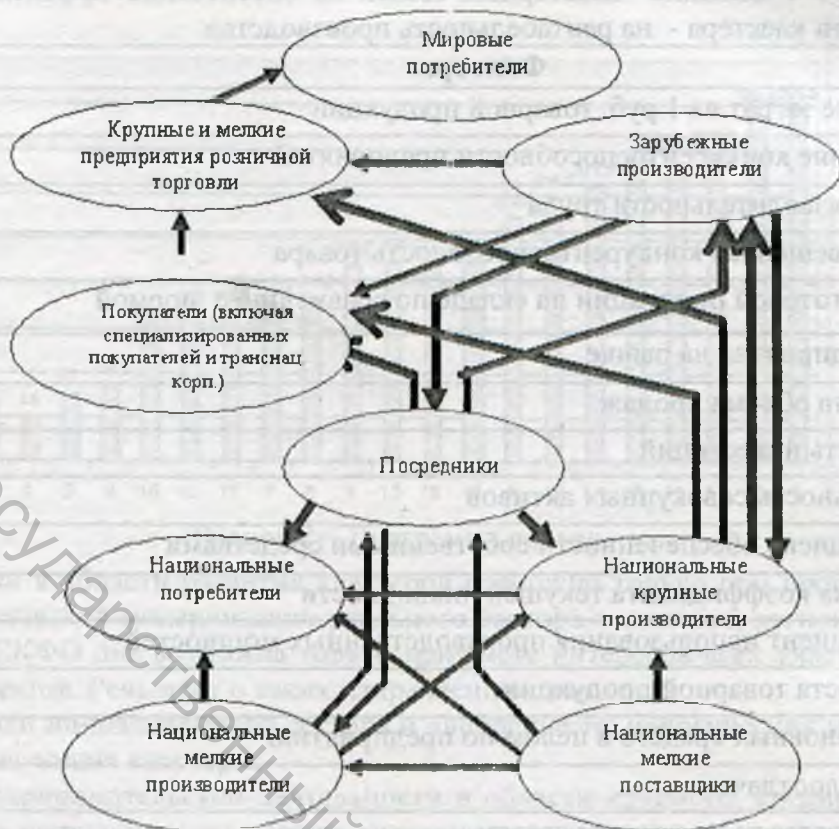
Мировые потребители

Крупные и мелкие предприятия розничной торговли

Зарубежные производители

Покупатели (включая специализированных покупателей и транснац корп.)

Посредники

Национальные потребители

Национальные крупные производители

Национальные мелкие производители

Национальные мелкие поставщики